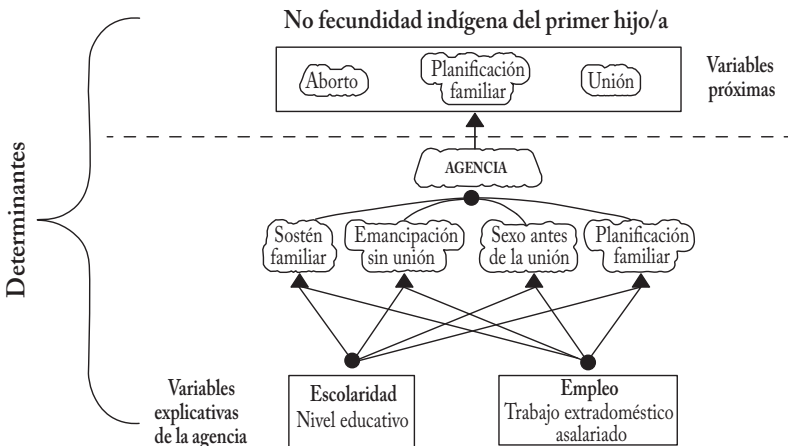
No fecundidad indígena del primer hijo/a

Aborto

Planificación familiar

Unión

Variables próximas

Determinantes

AGENCIA

Sostén familiar

Emancipación sin unión

Sexo antes de la unión

Planificación familiar

Variables explicativas de la agencia

Escolaridad
Nivel educativo

Empleo
Trabajo extradoméstico asalariado